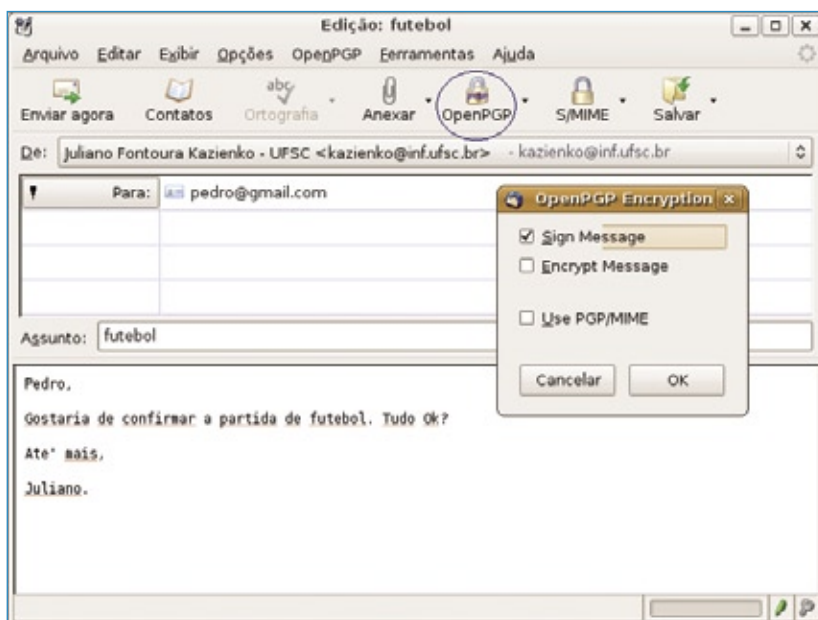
Edição: futebol

Arquivo Editar Exibir Opções OpenPGP Ferramentas Ajuda

Enviar agora Contatos Ortografia Anexar OpenPGP S/MIME Salvar

De: Juliano Fontoura Kazienko - UFSC <kazienko@inf.ufsc.br> - kazienko@inf.ufsc.br

Para: pedro@gmail.com

OpenPGP Encryption

Sign Message

Encrypt Message

Use PGP/MIME

Cancelar OK

Assunto: futebol

Pedro,

Gostaria de confirmar a partida de futebol. Tudo Ok?

Ate' mais,

Juliano.